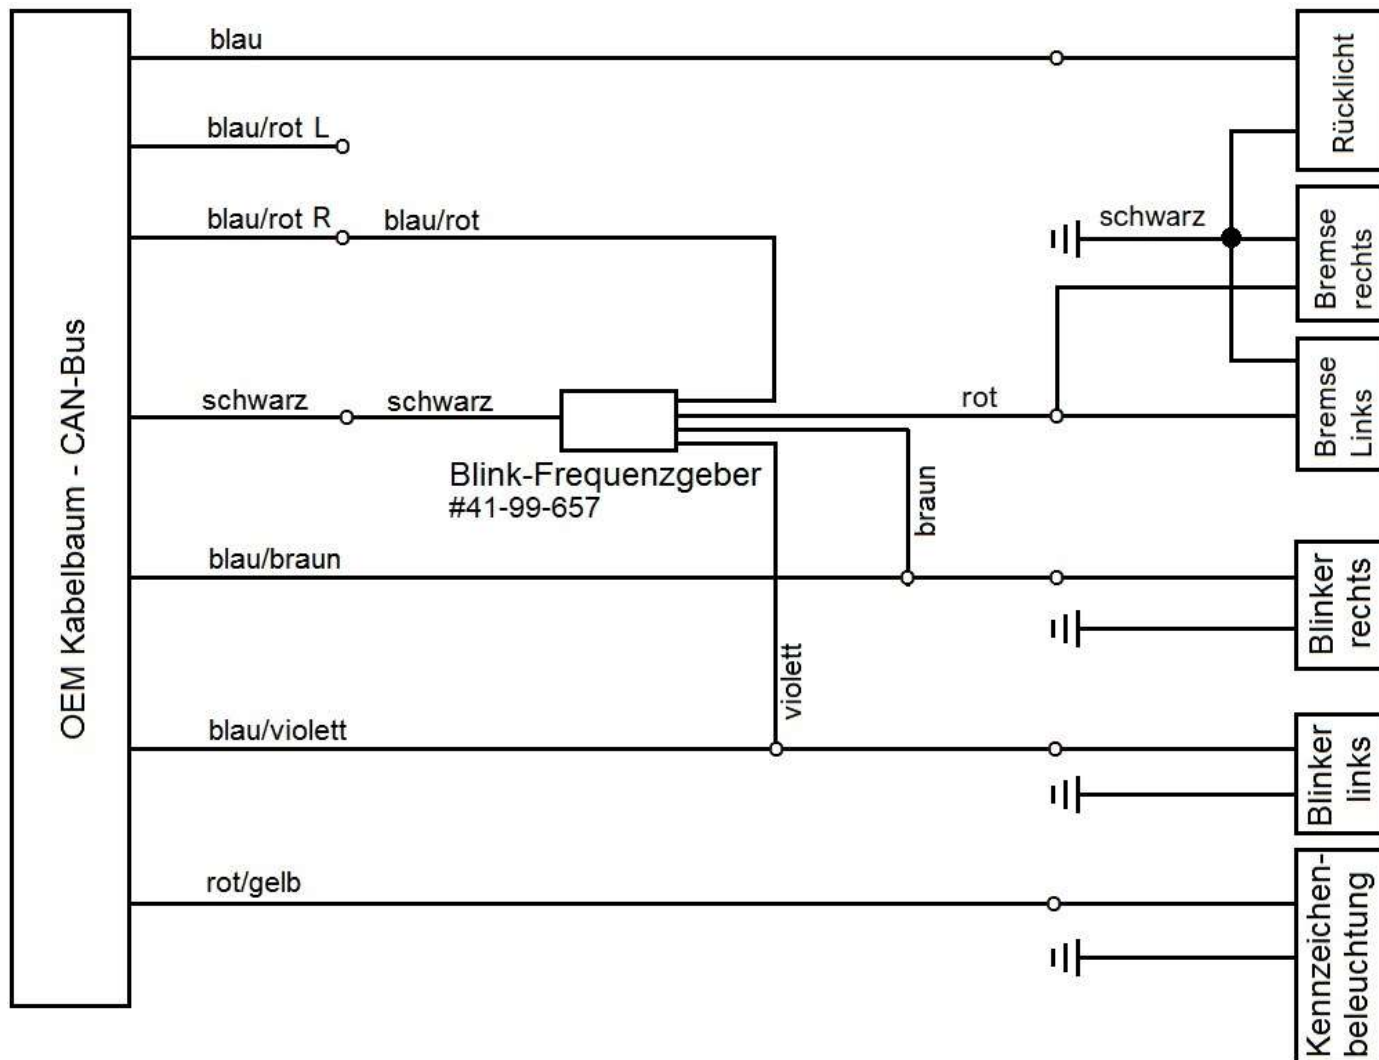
OEM Kabelbaum - CAN-Bus

blau

blau/rot L

blau/rot R

blau/rot

schwarz

schwarz

Blink-Frequenzgeber
#41-99-657

rot

braun

blau/braun

violett

blau/violett

rot/gelb

schwarz

Rücklicht

Bremse rechts

Bremse Links

Blinker rechts

Blinker links

Kennzeichenbeleuchtung